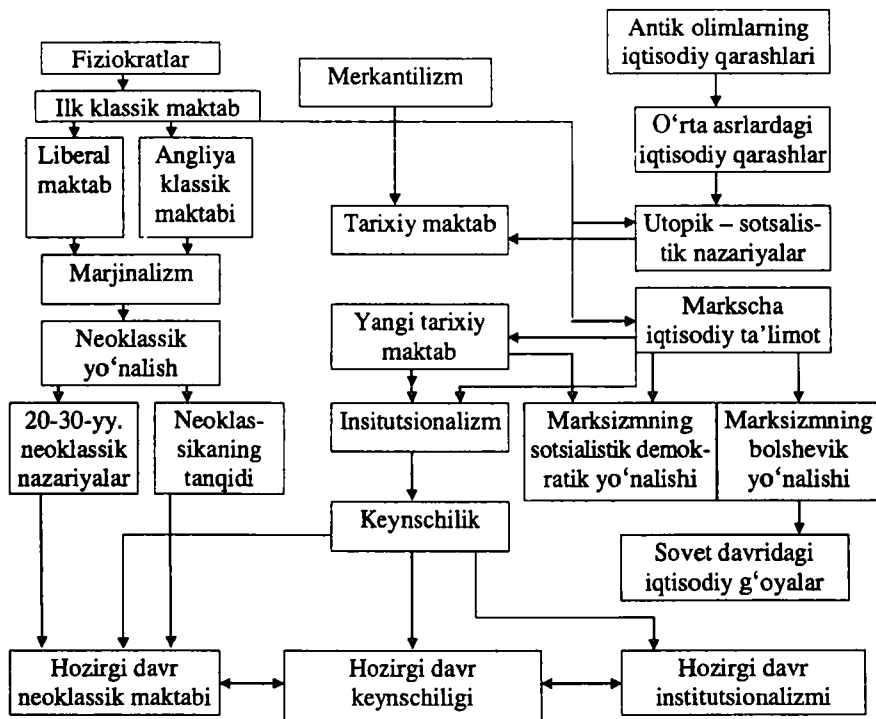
Antik olimlarning iqtisodiy qarashlari

Fiziokratlar

Merkantilizm

Ilk klassik maktab

O‘rta asrlardagi iqtisodiy qarashlar

Liberal maktab

Angliya klassik maktabi

Tarixiy maktab

Utopik – sotsalistik nazariyalar

Marjinalizm

Markscha iqtisodiy ta’limot

Yangi tarixiy maktab

Neoklassik yo‘nalish

20-30-yy. neoklassik nazariyalar

Neoklassikaning tanqidi

Insitutsionalizm

Marksizmning sotsialistik demokratik yo‘nalishi

Marksizmning bolshevik yo‘nalishi

Keynschilik

Sovet davridagi iqtisodiy g‘oyalar

Hozirgi davr neoklassik maktabi

Hozirgi davr keynschiligi

Hozirgi davr institutsionalizmi